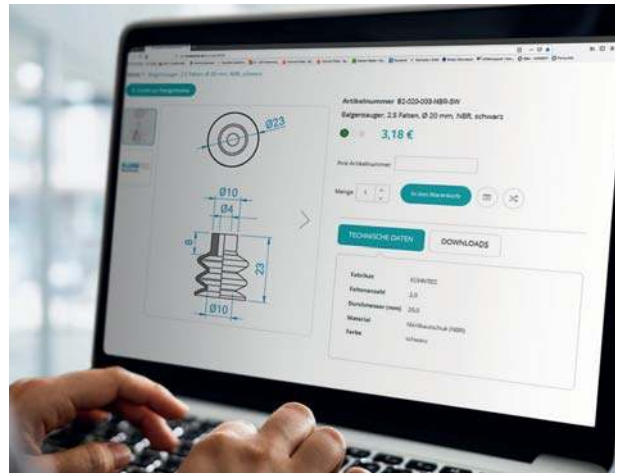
Balgensauger 2,5 Falten, Ø 20 mm, NBR, schwarz

Artikelnummer B2-020-009-NBR-SW

Balgensauger, 2,5 Falten, Ø 20 mm, NBR, schwarz

3,18 €

Ihre Artikelnummer

Menge 1

In den Warenkorb

Ø23

Ø10

Ø4

8

23

Ø10

TECHNISCHE DATEN

DOWNLOADS

Fabrikat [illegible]

Faltenanzahl 2,5

Durchmesser (mm) 20,0

Material Nitrilkautschuk (NBR)

Farbe schwarz